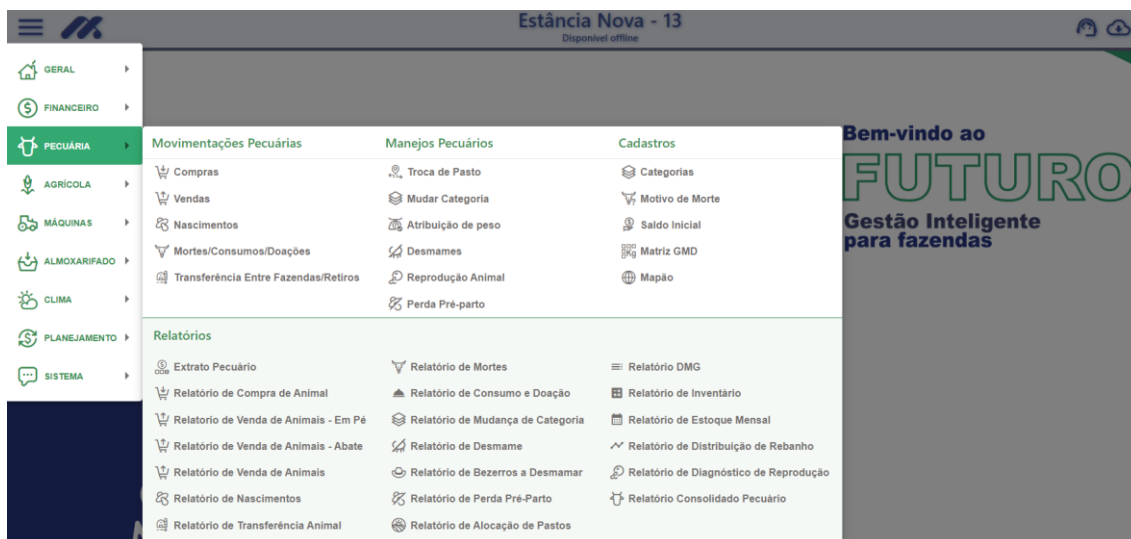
Estância Nova - 13
Disponível offline

GERAL
FINANCEIRO
PECUÁRIA
AGRÍCOLA
MÁQUINAS
ALMOXARIFADO
CLIMA
PLANEJAMENTO
SISTEMA

Movimentações Pecuárias
Compras
Vendas
Nascimentos
Mortes/Consumos/Doações
Transferência Entre Fazendas/Retiros

Manejos Pecuários
Troca de Pasto
Mudar Categoria
Atribuição de peso
Desmames
Reprodução Animal
Perda Pré-parto

Cadastros
Categorias
Motivo de Morte
Saldo Inicial
Matriz GMD
Mapão

Relatórios
Extrato Pecuário
Relatório de Compra de Animal
Relatorio de Venda de Animais - Em Pé
Relatorio de Venda de Animais - Abate
Relatório de Venda de Animais
Relatório de Nascimentos
Relatório de Transferência Animal

Relatório de Mortes
Relatório de Consumo e Doação
Relatório de Mudança de Categoria
Relatório de Desmame
Relatório de Bezerros a Desmamar
Relatório de Perda Pré-Parto
Relatório de Alocação de Pastos

Relatório DMG
Relatório de Inventário
Relatório de Estoque Mensal
Relatório de Distribuição de Rebanho
Relatório de Diagnóstico de Reprodução
Relatório Consolidado Pecuário

Bem-vindo ao
FUTURO
Gestão Inteligente para fazendas